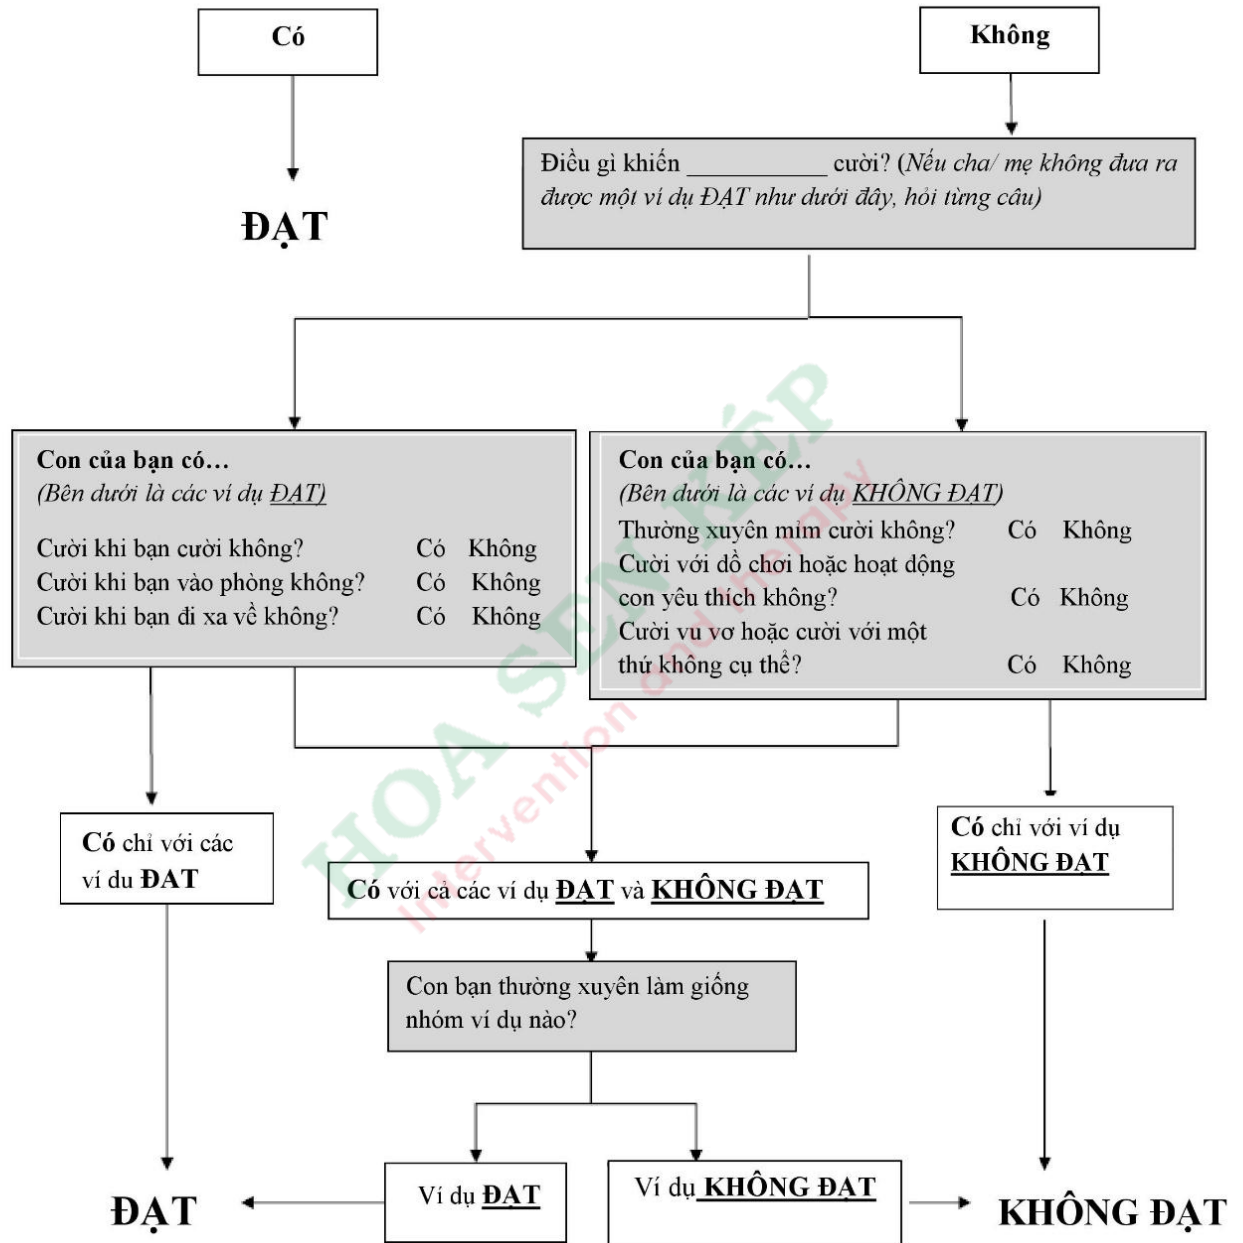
Có

Không

ĐẠT

Điều gì khiến ___________ cười? (Nếu cha/ mẹ không đưa ra được một ví dụ ĐẠT như dưới đây, hỏi từng câu)

Con của bạn có…
(Bên dưới là các ví dụ ĐẠT)

| | | |
|---|---|---|
| Cười khi bạn cười không? | Có | Không |
| Cười khi bạn vào phòng không? | Có | Không |
| Cười khi bạn đi xa về không? | Có | Không |

Con của bạn có…
(Bên dưới là các ví dụ KHÔNG ĐẠT)

| | | |
|---|---|---|
| Thường xuyên mỉm cười không? | Có | Không |
| Cười với đồ chơi hoặc hoạt động con yêu thích không? | Có | Không |
| Cười vu vơ hoặc cười với một thứ không cụ thể? | Có | Không |

Có chỉ với các ví du ĐẠT

Có với cả các ví dụ ĐẠT và KHÔNG ĐẠT

Có chỉ với ví dụ KHÔNG ĐẠT

Con bạn thường xuyên làm giống nhóm ví dụ nào?

Ví dụ ĐẠT

Ví dụ KHÔNG ĐẠT

ĐẠT

KHÔNG ĐẠT

HOA SEN KÉP
Intervention and therapy